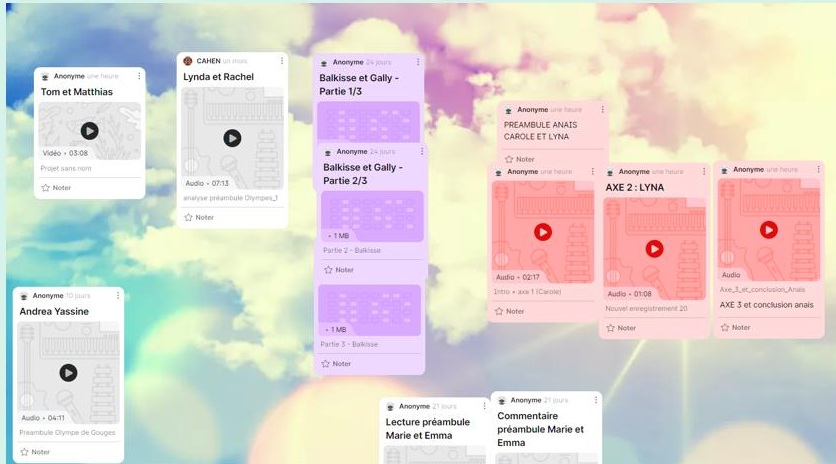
Anonyme une heure
Tom et Matthias
Vidéo • 03:08
Projet sans nom
Noter

CAHEN un mois
Lynda et Rachel
Audio • 07:13
analyse préambule Olympes_1
Noter

Anonyme 24 jours
Balkisse et Gally - Partie 1/3

Anonyme 24 jours
Balkisse et Gally - Partie 2/3
• 1 MB
Partie 2 - Balkisse
Noter
• 1 MB
Partie 3 - Balkisse

Anonyme une heure
PREAMBULE ANAIS CAROLE ET LYNA
Noter

Anonyme une heure
Audio • 02:17
Intro + axe 1 (Carole)
Noter

Anonyme une heure
AXE 2 : LYNA
Audio • 01:08
Nouvel enregistrement 20
Noter

Anonyme une heure
Audio
Axe_3_et_conclusion_Anais
AXE 3 et conclusion anais
Noter

Anonyme 10 jours
Andrea Yassine
Audio • 04:11
Preambule Olympe de Gouges
Noter

Anonyme 21 jours
Lecture préambule Marie et Emma

Anonyme 21 jours
Commentaire préambule Marie et Emma